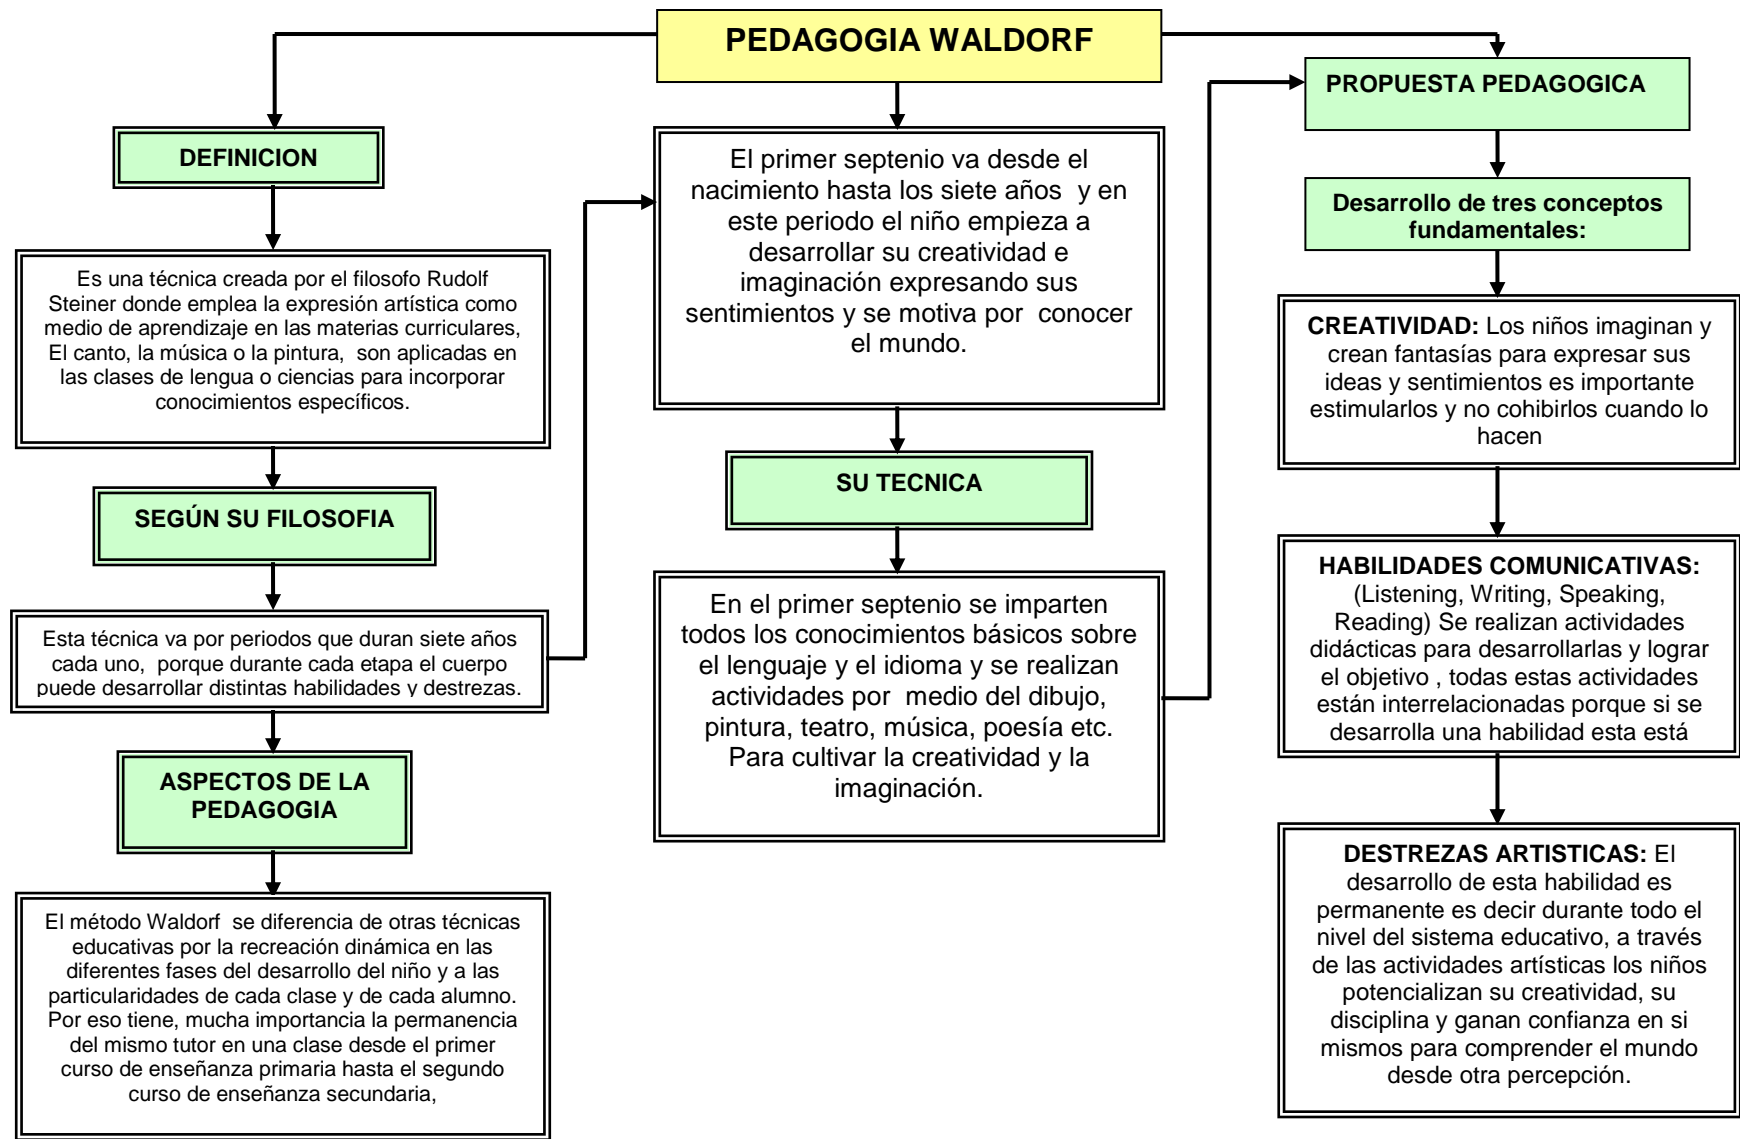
PEDAGOGIA WALDORF

DEFINICION

Es una técnica creada por el filosofo Rudolf Steiner donde emplea la expresión artística como medio de aprendizaje en las materias curriculares, El canto, la música o la pintura, son aplicadas en las clases de lengua o ciencias para incorporar conocimientos específicos.

SEGÚN SU FILOSOFIA

Esta técnica va por periodos que duran siete años cada uno, porque durante cada etapa el cuerpo puede desarrollar distintas habilidades y destrezas.

ASPECTOS DE LA PEDAGOGIA

El método Waldorf se diferencia de otras técnicas educativas por la recreación dinámica en las diferentes fases del desarrollo del niño y a las particularidades de cada clase y de cada alumno. Por eso tiene, mucha importancia la permanencia del mismo tutor en una clase desde el primer curso de enseñanza primaria hasta el segundo curso de enseñanza secundaria,

El primer septenio va desde el nacimiento hasta los siete años y en este periodo el niño empieza a desarrollar su creatividad e imaginación expresando sus sentimientos y se motiva por conocer el mundo.

SU TECNICA

En el primer septenio se imparten todos los conocimientos básicos sobre el lenguaje y el idioma y se realizan actividades por medio del dibujo, pintura, teatro, música, poesía etc. Para cultivar la creatividad y la imaginación.

PROPUESTA PEDAGOGICA

Desarrollo de tres conceptos fundamentales:

CREATIVIDAD: Los niños imaginan y crean fantasías para expresar sus ideas y sentimientos es importante estimularlos y no cohibirlos cuando lo hacen

HABILIDADES COMUNICATIVAS: (Listening, Writing, Speaking, Reading) Se realizan actividades didácticas para desarrollarlas y lograr el objetivo , todas estas actividades están interrelacionadas porque si se desarrolla una habilidad esta está

DESTREZAS ARTISTICAS: El desarrollo de esta habilidad es permanente es decir durante todo el nivel del sistema educativo, a través de las actividades artísticas los niños potencializan su creatividad, su disciplina y ganan confianza en si mismos para comprender el mundo desde otra percepción.